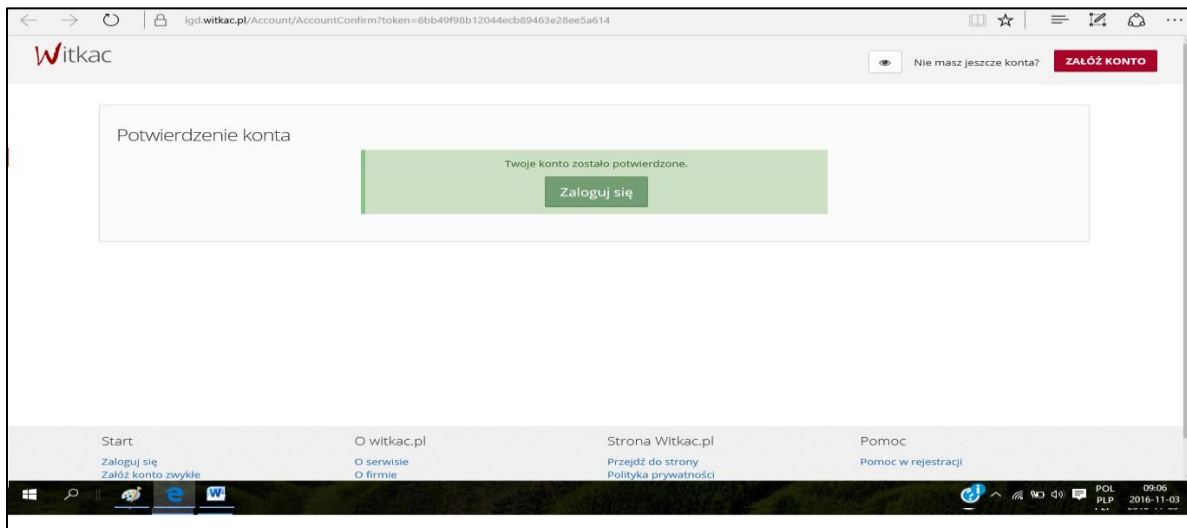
lgd.witkac.pl/Account/AccountConfirm?token=6bb49f98b12044ecb89463e28ee5a614

Witkac

Nie masz jeszcze konta? ZAŁÓŻ KONTO

Potwierdzenie konta

Twoje konto zostało potwierdzone.

Zaloguj się

Start
Zaloguj się
Załóż konto zwykłe

O witkac.pl
O serwisie
O firmie

Strona Witkac.pl
Przejdź do strony
Polityka prywatności

Pomoc
Pomoc w rejestracji

POL
PLP
09:06
2016-11-03